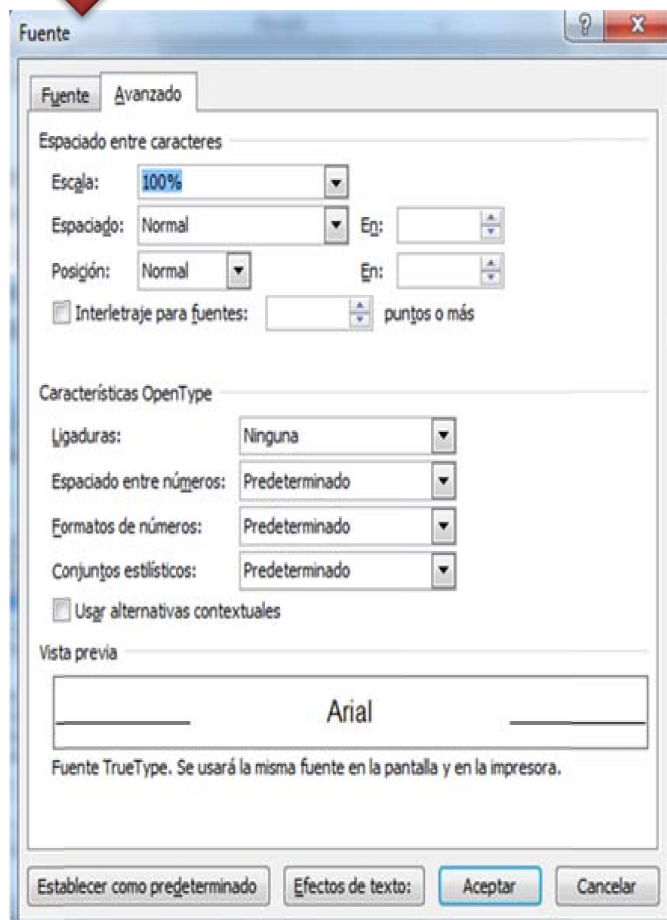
Fuente

?

X

Fuente

Avanzado

Espaciado entre caracteres

Escala: 100%

Espaciado: Normal

En:

Posición: Normal

En:

Interletraje para fuentes: puntos o más

Características OpenType

Ligaduras: Ninguna

Espaciado entre números: Predeterminado

Formatos de números: Predeterminado

Conjuntos estilísticos: Predeterminado

Usar alternativas contextuales

Vista previa

Arial

Fuente TrueType. Se usará la misma fuente en la pantalla y en la impresora.

Establecer como predeterminado

Efectos de texto:

Aceptar

Cancelar